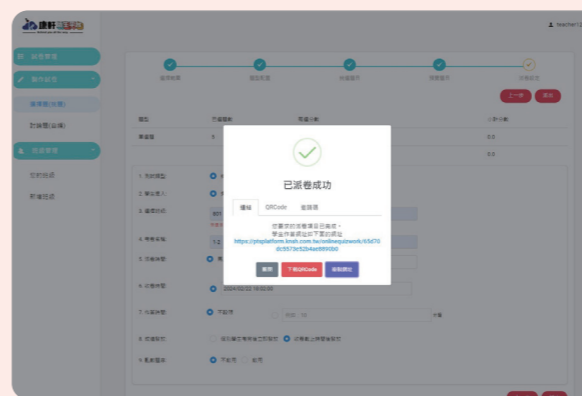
已派卷成功

連結　QRCode　派題碼

您要求的派卷項目已完成，學生作答請前往下面的網址
https://ptxplatform.knsh.com.tw/onlinequizwork/65d70dc9579e52b4ae898060

關閉　下載QRCode　複製網址

teacher

題庫管理

題卷管理

我的題卷

試卷管理

派卷設定

派卷紀錄

上一步

2024/02/22 16:00:00

不限時

不限時

自動產出標準答案

不設定　設定

0.0

0.0